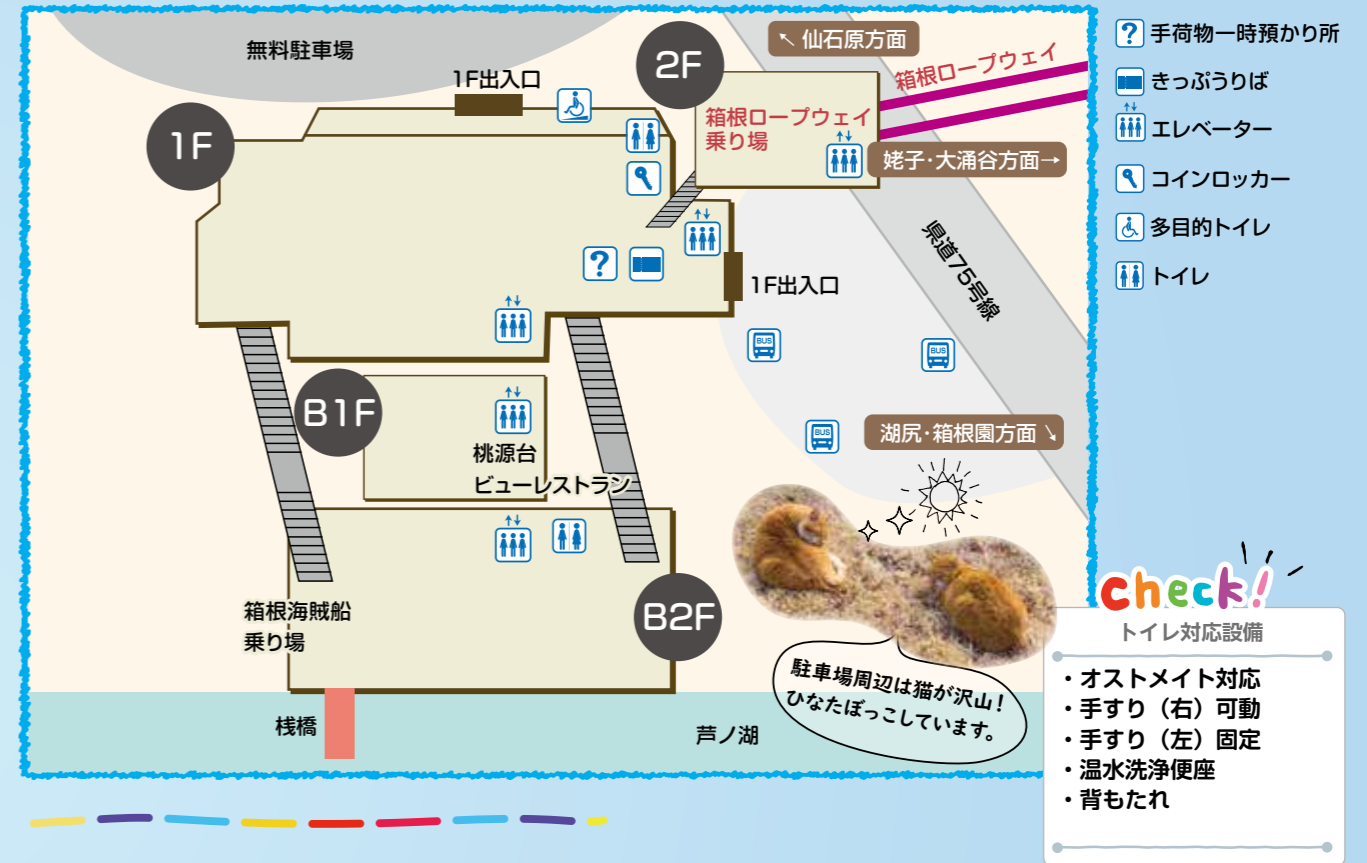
無料駐車場

1F出入口

2F

↖ 仙石原方面

箱根ロープウェイ

箱根ロープウェイ乗り場

姥子・大涌谷方面→

1F

1F出入口

県道75号線

B1F

桃源台ビューレストラン

湖尻・箱根園方面 ↘

B2F

箱根海賊船乗り場

桟橋

芦ノ湖

駐車場周辺は猫が沢山！ひなたぼっこしています。

手荷物一時預かり所

きっぷうりば

エレベーター

コインロッカー

多目的トイレ

トイレ

Check!

トイレ対応設備

・オストメイト対応
・手すり（右）可動
・手すり（左）固定
・温水洗浄便座
・背もたれ